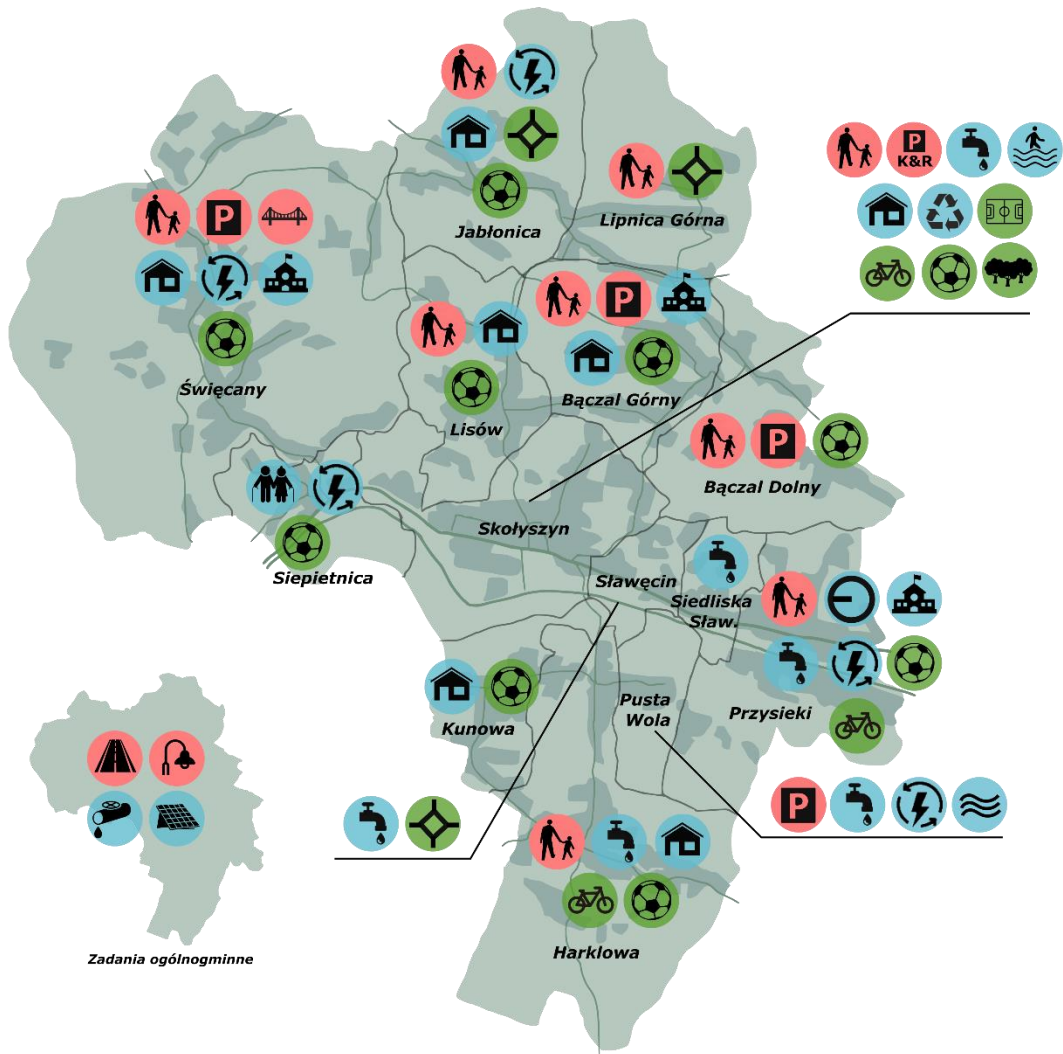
P

K&R

Jabłonica

Lipnica Górna

P

Święcany

P

Lisów

Bączał Górny

P

Bączał Dolny

Skołyszyn

Siepietnica

Sławęcin

Siedliska Sław.

Kunowa

Pusta Wola

Przysieki

P

Harklowa

Zadania ogólnogminne